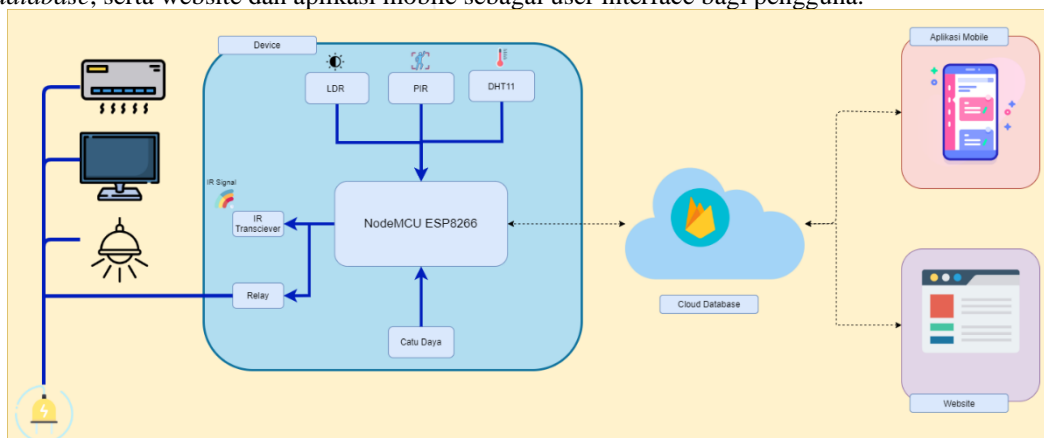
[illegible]database, serta website dan aplikasi mobile sebagai user interface bagi pengguna.

Device

LDR

PIR

DHT11

IR Signal

IR Transciever

NodeMCU ESP8266

Relay

Catu Daya

Cloud Database

Aplikasi Mobile

Website